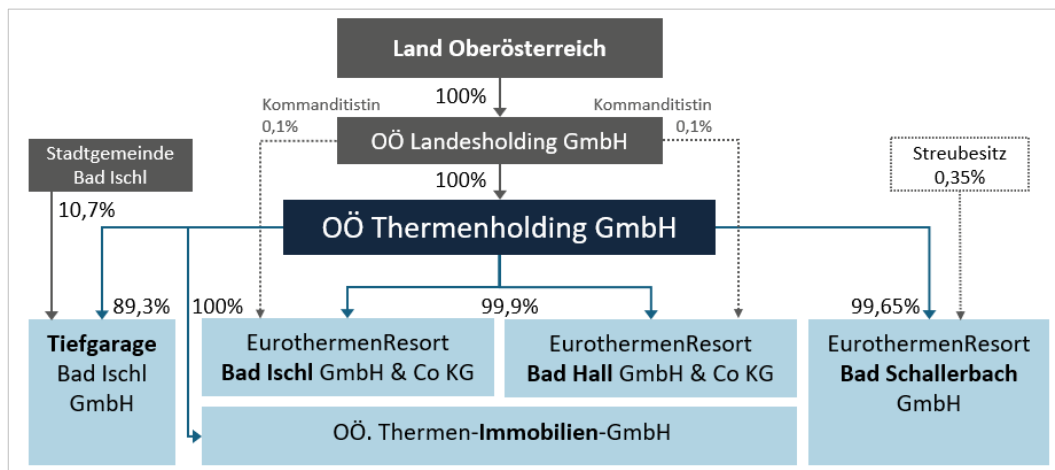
Land Oberösterreich

100%

Kommanditistin 0,1%

OÖ Landesholding GmbH

Kommanditistin 0,1%

Stadtgemeinde Bad Ischl

100%

Streubesitz 0,35%

10,7%

OÖ Thermenholding GmbH

89,3%

100%

99,9%

99,65%

**Tiefgarage** Bad Ischl GmbH

EurothermenResort **Bad Ischl** GmbH & Co KG

EurothermenResort **Bad Hall** GmbH & Co KG

EurothermenResort **Bad Schallerbach** GmbH

OÖ. Thermen-**Immobilien**-GmbH